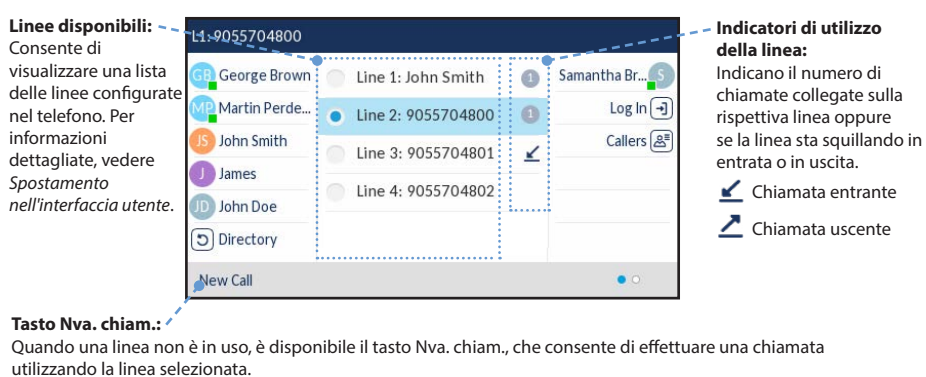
**Linee disponibili:** Consente di visualizzare una lista delle linee configurate nel telefono. Per informazioni dettagliate, vedere *Spostamento nell'interfaccia utente*.

L1: 9055704800

GB George Brown
MP Martin Perde...
JS John Smith
J James
JD John Doe
Directory

Line 1: John Smith
Line 2: 9055704800
Line 3: 9055704801
Line 4: 9055704802

1
1

Samantha Br... S
Log In
Callers

New Call

**Indicatori di utilizzo della linea:** Indicano il numero di chiamate collegate sulla rispettiva linea oppure se la linea sta squillando in entrata o in uscita.

Chiamata entrante

Chiamata uscente

**Tasto Nva. chiam.:**
Quando una linea non è in uso, è disponibile il tasto Nva. chiam., che consente di effettuare una chiamata utilizzando la linea selezionata.